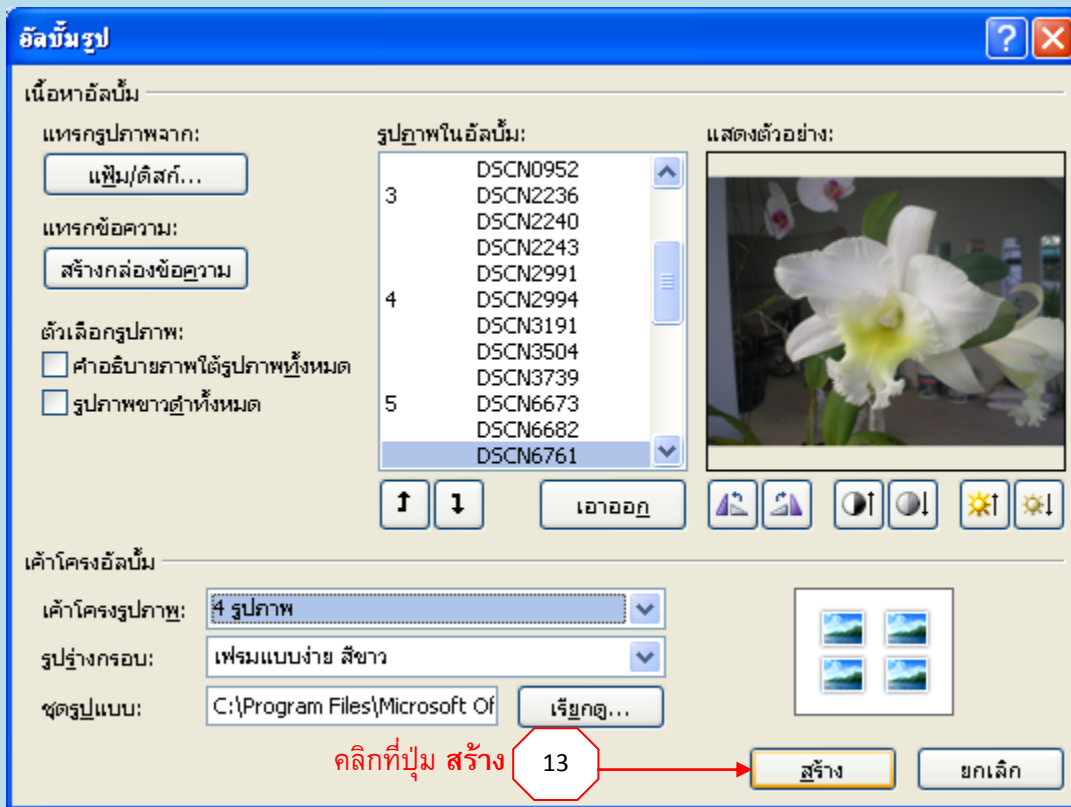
อัลบั้มรูป

เนื้อหาอัลบั้ม

แทรกรูปภาพจาก:

แฟ้ม/ดิสก์...

แทรกข้อความ:

สร้างกล่องข้อความ

ตัวเลือกรูปภาพ:

คำอธิบายภาพใต้รูปภาพทั้งหมด

รูปภาพขาวดำทั้งหมด

รูปภาพในอัลบั้ม:

DSCN0952
3 DSCN2236
DSCN2240
DSCN2243
DSCN2991
4 DSCN2994
DSCN3191
DSCN3504
DSCN3739
5 DSCN6673
DSCN6682
DSCN6761

เอาออก

แสดงตัวอย่าง:

เค้าโครงอัลบั้ม

เค้าโครงรูปภาพ: 4 รูปภาพ

รูปร่างกรอบ: เฟรมแบบง่าย สีขาว

ชุดรูปแบบ: C:\Program Files\Microsoft Of

เรียกดู...

คลิกที่ปุ่ม สร้าง

13

สร้าง

ยกเลิก